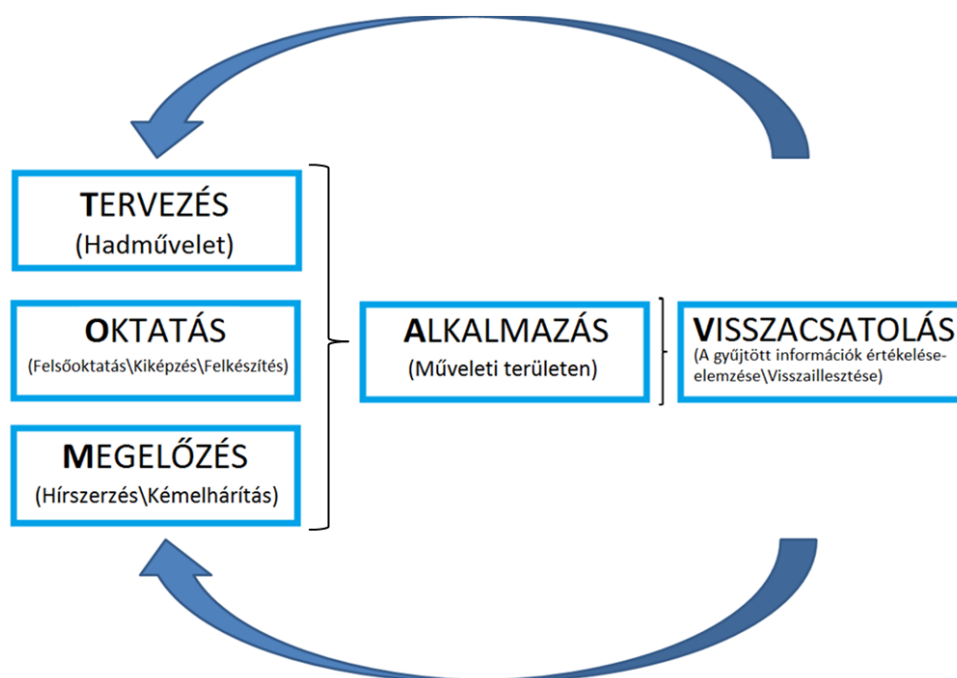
TERVEZÉS
(Hadművelet)

OKTATÁS
(Felsőoktatás\Kiképzés\Felkészítés)

MEGELŐZÉS
(Hírszerzés\Kémelhárítás)

ALKALMAZÁS
(Műveleti területen)

VISSZACSATOLÁS
(A gyűjtött információk értékelése-elemzése\Visszaillesztése)